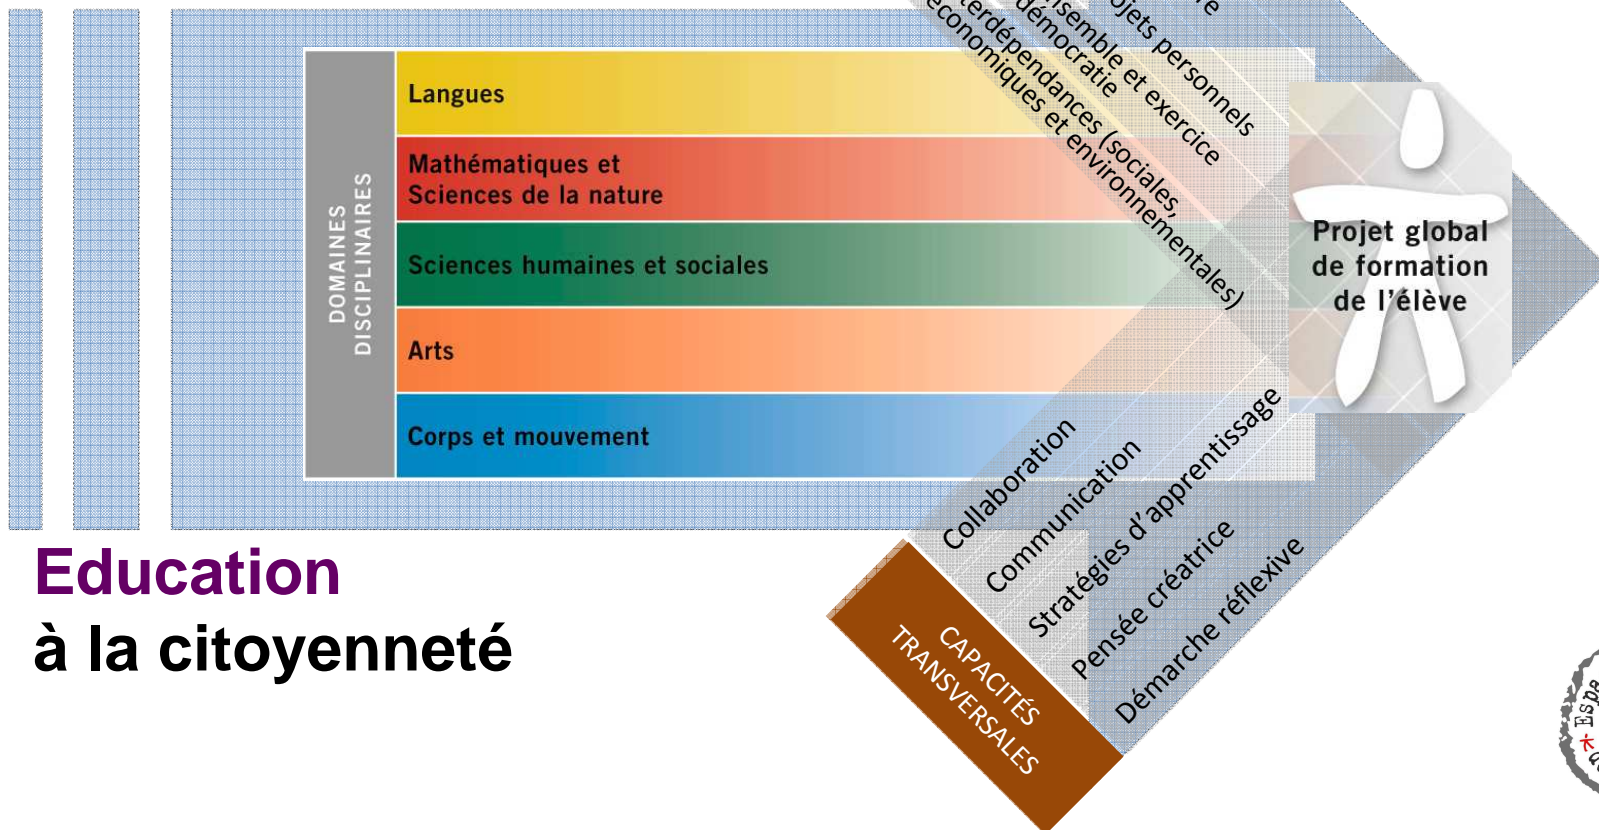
DOMAINES DISCIPLINAIRES

Langues

Mathématiques et Sciences de la nature

Sciences humaines et sociales

Arts

Corps et mouvement

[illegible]e
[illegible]ojets personnels
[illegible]semble et exercice
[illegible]démocratie
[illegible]erdépendances (sociales,
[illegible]économiques et environnementales)

Projet global de formation de l'élève

Collaboration
Communication
Stratégies d'apprentissage
Pensée créatrice
Démarche réflexive

CAPACITÉS TRANSVERSALES

Education
à la citoyenneté

Esp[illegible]